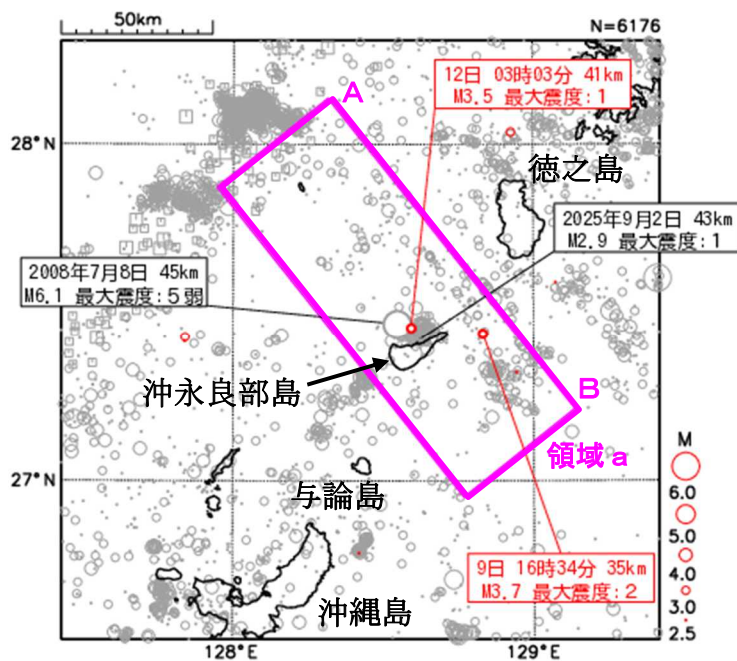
50km

N=6176

12日 03時03分 41km
M3.5 最大震度：1

A

28°N

徳之島

2025年9月2日 43km
M2.9 最大震度：1

2008年7月8日 45km
M6.1 最大震度：5弱

沖永良部島

B

領域 a

M

27°N

与論島

6.0

5.0

4.0

9日 16時34分 35km
M3.7 最大震度：2

3.0

沖縄島

2.5

128°E

129°E